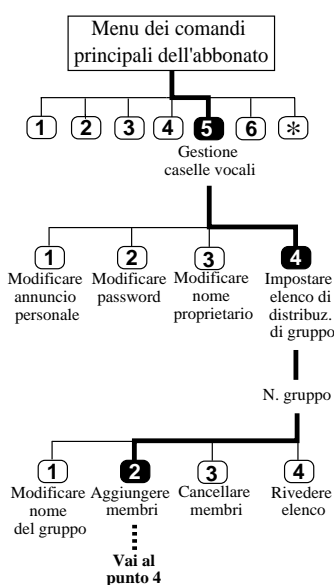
Menu dei comandi principali dell'abbonato

1 2 3 4 5 6 *

Gestione caselle vocali

1 Modificare annuncio personale
2 Modificare password
3 Modificare nome proprietario
4 Impostare elenco di distribuz. di gruppo

N. gruppo

1 Modificare nome del gruppo
2 Aggiungere membri
3 Cancellare membri
4 Rivedere elenco

Vai al punto 4